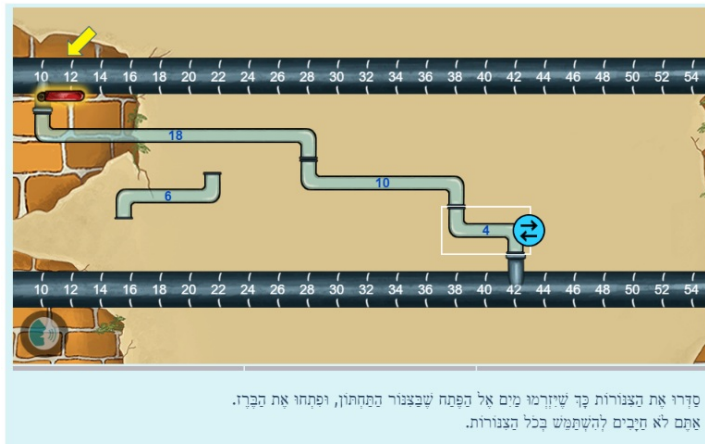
10 12 14 16 18 20 22 24 26 28 30 32 34 36 38 40 42 44 46 48 50 52 54

18

6

10

4

10 12 14 16 18 20 22 24 26 28 30 32 34 36 38 40 42 44 46 48 50 52 54

סַדְּרוּ אֶת הַצִּנּוֹרוֹת כָּךְ שֶׁיִּזְרְמוּ מַיִם אֶל הַפֶּתַח שֶׁבַּצִּנּוֹר הַתַּחְתּוֹן, וּפִתְחוּ אֶת הַבֶּרֶז.
אַתֶּם לֹא חַיָּבִים לְהִשְׁתַּמֵּשׁ בְּכָל הַצִּנּוֹרוֹת.